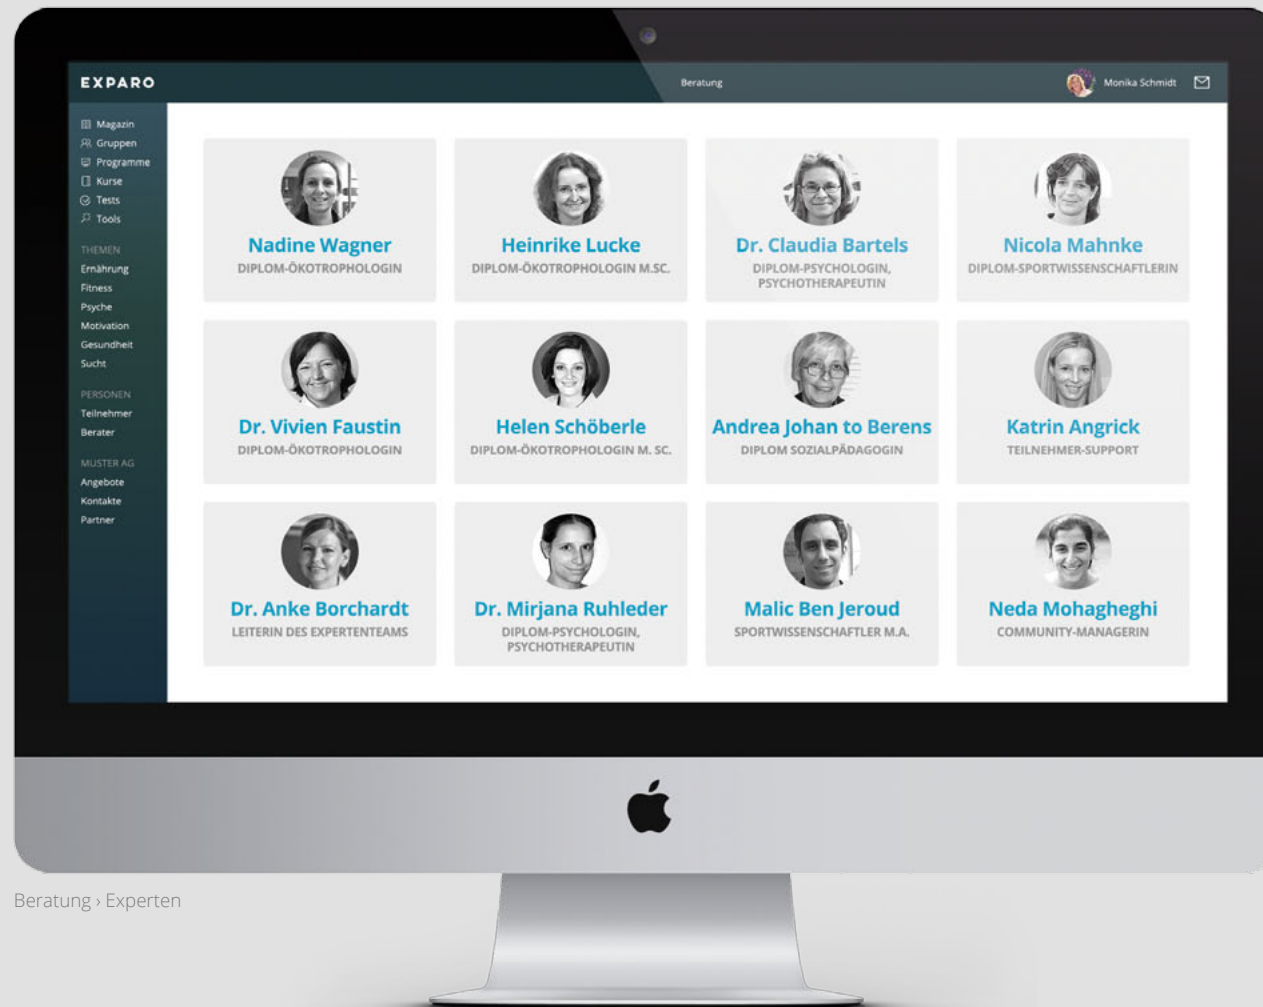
EXPARO

Beratung

Monika Schmidt

Magazin
Gruppen
Programme
Kurse
Tests
Tools

THEMEN
Ernährung
Fitness
Psyche
Motivation
Gesundheit
Sucht

PERSONEN
Teilnehmer
Berater

MUSTER AG
Angebote
Kontakte
Partner

Nadine Wagner
DIPLOM-ÖKOTROPHOLOGIN

Heinrike Lucke
DIPLOM-ÖKOTROPHOLOGIN M.SC.

Dr. Claudia Bartels
DIPLOM-PSYCHOLOGIN, PSYCHOTHERAPEUTIN

Nicola Mahnke
DIPLOM-SPORTWISSENSCHAFTLERIN

Dr. Vivien Faustin
DIPLOM-ÖKOTROPHOLOGIN

Helen Schöberle
DIPLOM-ÖKOTROPHOLOGIN M. SC.

Andrea Johan to Berens
DIPLOM SOZIALPÄDAGOGIN

Katrin Angrick
TEILNEHMER-SUPPORT

Dr. Anke Borchardt
LEITERIN DES EXPERTENTEAMS

Dr. Mirjana Ruhleder
DIPLOM-PSYCHOLOGIN, PSYCHOTHERAPEUTIN

Malic Ben Jeroud
SPORTWISSENSCHAFTLER M.A.

Neda Mohagheghi
COMMUNITY-MANAGERIN

Beratung › Experten